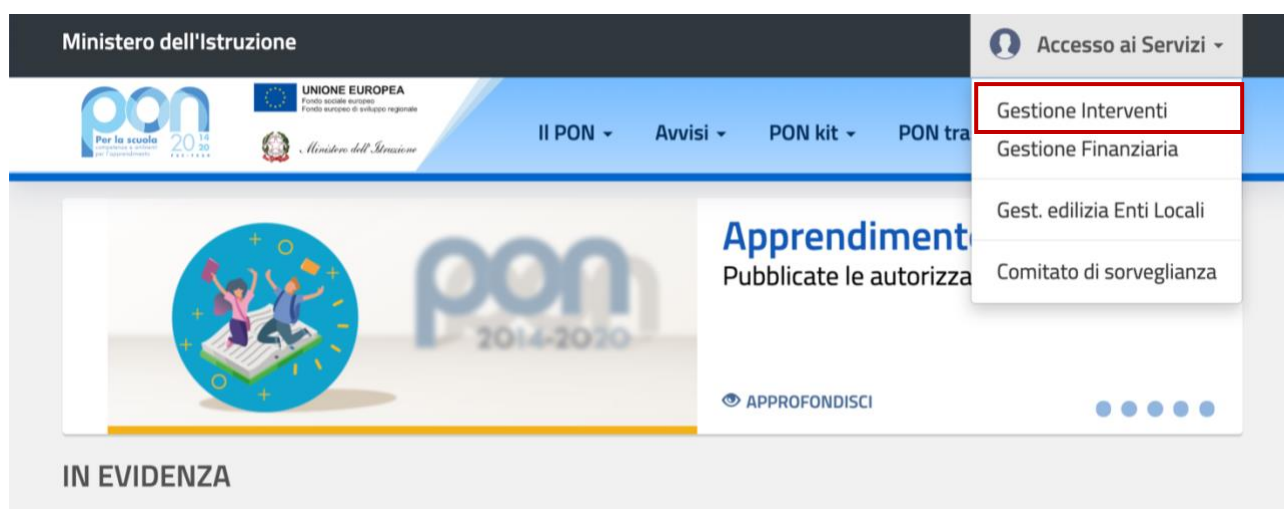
Ministero dell'Istruzione

Accesso ai Servizi

pon
Per la scuola
competenze e ambienti per l'apprendimento
20 14 20

UNIONE EUROPEA
Fondo sociale europeo
Fondo europeo di sviluppo regionale

Ministero dell'Istruzione

Il PON
Avvisi
PON kit
PON tra

Gestione Interventi
Gestione Finanziaria
Gest. edilizia Enti Locali
Comitato di sorveglianza

pon
2014-2020

Apprendiment
Pubblicate le autorizza

APPROFONDISCI

IN EVIDENZA